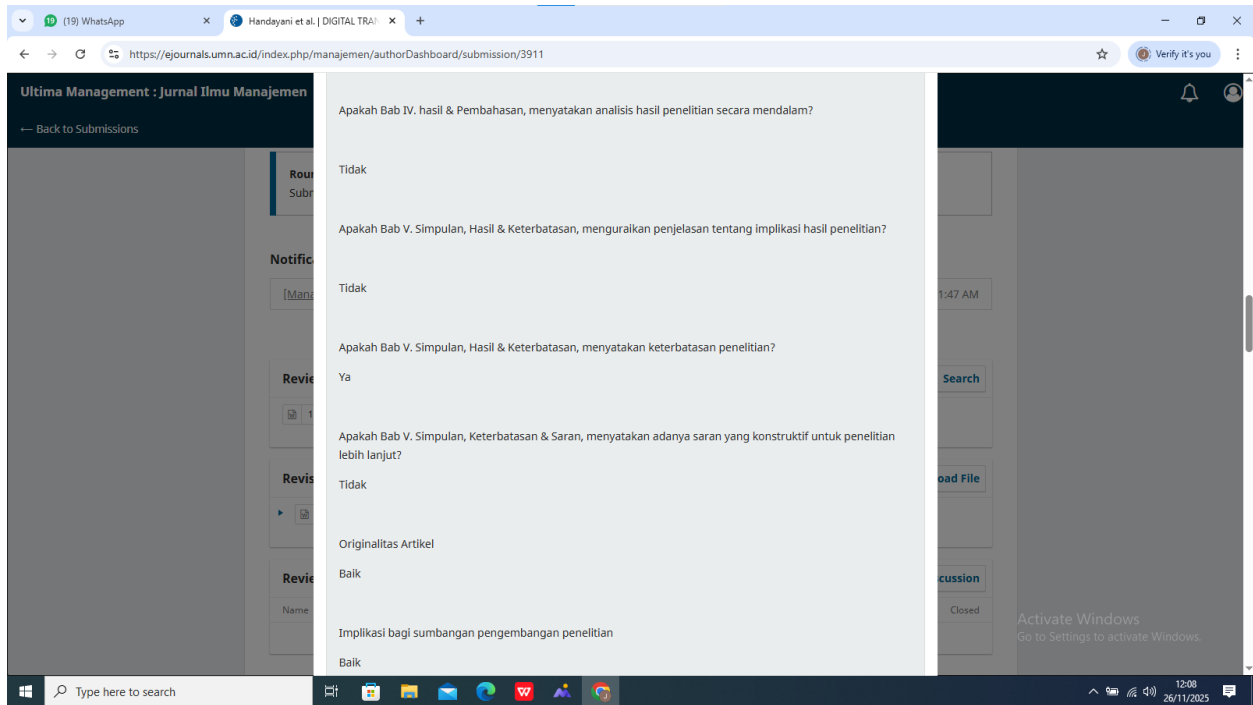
(19) WhatsApp
Handayani et al. | DIGITAL TRAN
https://ejournals.umn.ac.id/index.php/manajemen/authorDashboard/submission/3911
Verify it's you

Ultima Management : Jurnal Ilmu Manajemen
← Back to Submissions

Rou
Subr
Notific
[Mana
1:47 AM
Revie
Search
Revis
oad File
Revie
Name
cussion
Closed

Apakah Bab IV. hasil & Pembahasan, menyatakan analisis hasil penelitian secara mendalam?

Tidak

Apakah Bab V. Simpulan, Hasil & Keterbatasan, menguraikan penjelasan tentang implikasi hasil penelitian?

Tidak

Apakah Bab V. Simpulan, Hasil & Keterbatasan, menyatakan keterbatasan penelitian?

Ya

Apakah Bab V. Simpulan, Keterbatasan & Saran, menyatakan adanya saran yang konstruktif untuk penelitian lebih lanjut?

Tidak

Originalitas Artikel

Baik

Implikasi bagi sumbangan pengembangan penelitian

Baik

Activate Windows
Go to Settings to activate Windows.

Type here to search
12:08
26/11/2025